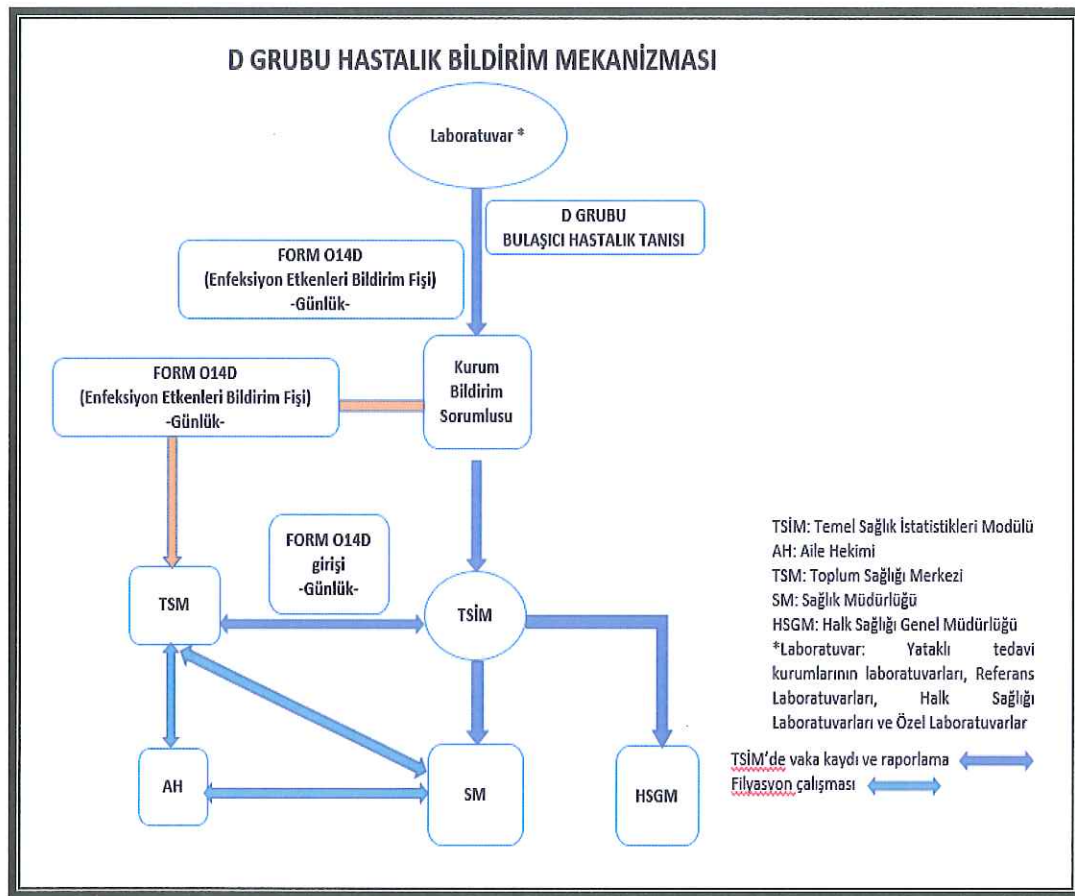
D GRUBU HASTALIK BİLDİRİM MEKANİZMASI

Laboratuvar *

D GRUBU
BULAŞICI HASTALIK TANISI

FORM O14D
(Enfeksiyon Etkenleri Bildirim Fişi)
-Günlük-

Kurum
Bildirim
Sorumlusu

FORM O14D
(Enfeksiyon Etkenleri Bildirim Fişi)
-Günlük-

FORM O14D
girişi
-Günlük-

TSM

TSİM

AH

SM

HSGM

TSİM: Temel Sağlık İstatistikleri Modülü
AH: Aile Hekimi
TSM: Toplum Sağlığı Merkezi
SM: Sağlık Müdürlüğü
HSGM: Halk Sağlığı Genel Müdürlüğü
*Laboratuvar: Yataklı tedavi kurumlarının laboratuvarları, Referans Laboratuvarları, Halk Sağlığı Laboratuvarları ve Özel Laboratuvarlar

TSİM'de vaka kaydı ve raporlama
Filyasyon çalışması